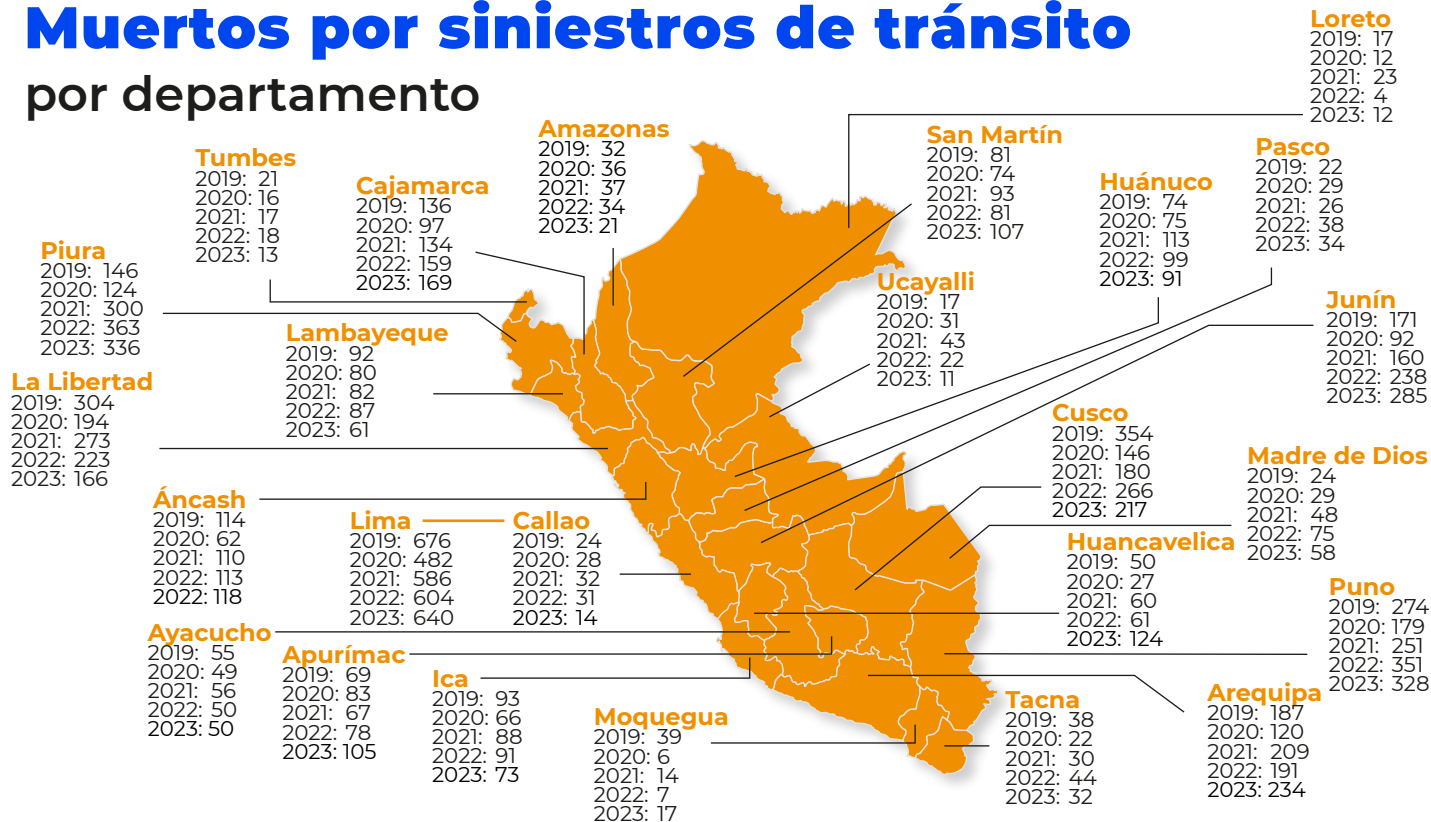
Muertos por siniestros de tránsito
por departamento

Loreto
2019: 17
2020: 12
2021: 23
2022: 4
2023: 12

Amazonas
2019: 32
2020: 36
2021: 37
2022: 34
2023: 21

San Martín
2019: 81
2020: 74
2021: 93
2022: 81
2023: 107

Tumbes
2019: 21
2020: 16
2021: 17
2022: 18
2023: 13

Cajamarca
2019: 136
2020: 97
2021: 134
2022: 159
2023: 169

Huánuco
2019: 74
2020: 75
2021: 113
2022: 99
2023: 91

Pasco
2019: 22
2020: 29
2021: 26
2022: 38
2023: 34

Piura
2019: 146
2020: 124
2021: 300
2022: 363
2023: 336

Ucayalli
2019: 17
2020: 31
2021: 43
2022: 22
2023: 11

Lambayeque
2019: 92
2020: 80
2021: 82
2022: 87
2023: 61

Junín
2019: 171
2020: 92
2021: 160
2022: 238
2023: 285

La Libertad
2019: 304
2020: 194
2021: 273
2022: 223
2023: 166

Cusco
2019: 354
2020: 146
2021: 180
2022: 266
2023: 217

Madre de Dios
2019: 24
2020: 29
2021: 48
2022: 75
2023: 58

Áncash
2019: 114
2020: 62
2021: 110
2022: 113
2022: 118

Lima
2019: 676
2020: 482
2021: 586
2022: 604
2023: 640

Callao
2019: 24
2020: 28
2021: 32
2022: 31
2023: 14

Huancavelica
2019: 50
2020: 27
2021: 60
2022: 61
2023: 124

Puno
2019: 274
2020: 179
2021: 251
2022: 351
2023: 328

Ayacucho
2019: 55
2020: 49
2021: 56
2022: 50
2023: 50

Apurímac
2019: 69
2020: 83
2021: 67
2022: 78
2023: 105

Ica
2019: 93
2020: 66
2021: 88
2022: 91
2023: 73

Moquegua
2019: 39
2020: 6
2021: 14
2022: 7
2023: 17

Tacna
2019: 38
2020: 22
2021: 30
2022: 44
2023: 32

Arequipa
2019: 187
2020: 120
2021: 209
2022: 191
2023: 234